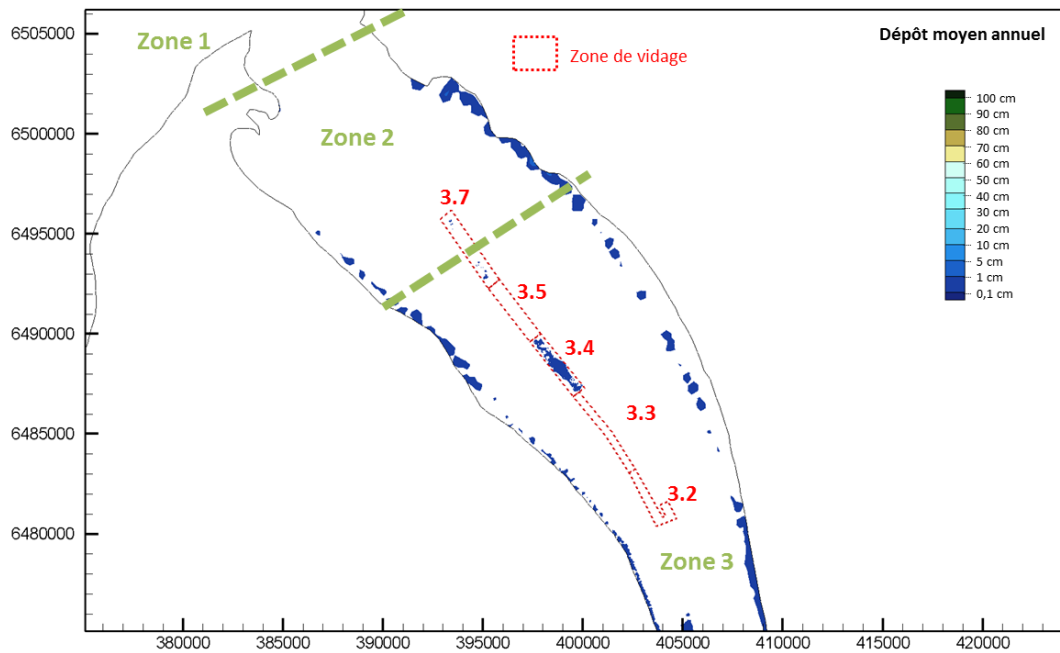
Zone 1

Zone de vidage

Dépôt moyen annuel

100 cm
90 cm
80 cm
70 cm
60 cm
50 cm
40 cm
30 cm
20 cm
10 cm
5 cm
1 cm
0,1 cm

Zone 2

3.7

3.5

3.4

3.3

3.2

Zone 3

6505000
6500000
6495000
6490000
6485000
6480000

380000 385000 390000 395000 400000 405000 410000 415000 420000